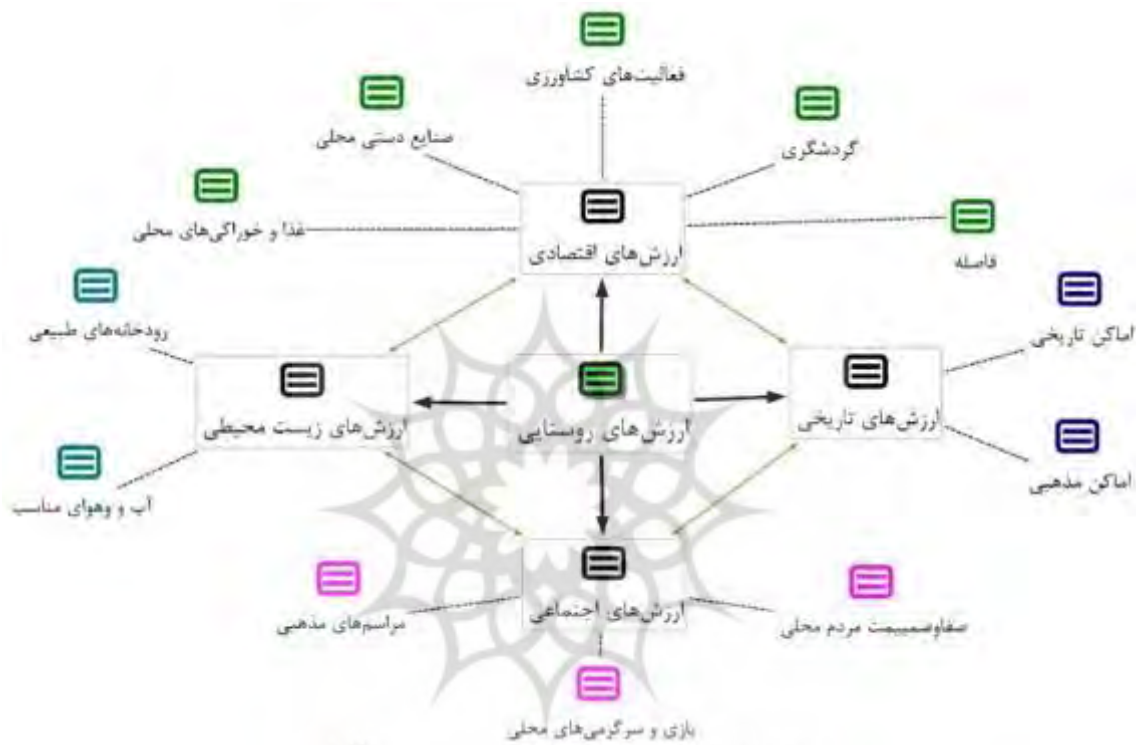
فعالیت‌های کشاورزی

صنایع دستی محلی

گردشگری

غذا و خوراکی‌های محلی

ارزش‌های اقتصادی

فاصله

رودخانه‌های طبیعی

اماکن تاریخی

ارزش‌های زیست محیطی

ارزش‌های روستایی

ارزش‌های تاریخی

آب و هوای مناسب

اماکن مذهبی

مراسم‌های مذهبی

ارزش‌های اجتماعی

صفاوصمیمیت مردم محلی

بازی و سرگرمی‌های محلی